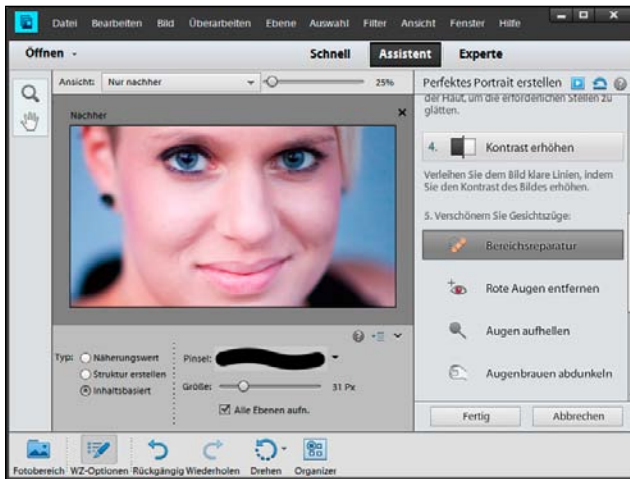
Datei Bearbeiten Bild Überarbeiten Ebene Auswahl Filter Ansicht Fenster Hilfe

Öffnen

Schnell Assistent Experte

Ansicht: Nur nachher 25%

Nachher

Perfektes Portrait erstellen

der Haut, um die erforderlichen Stellen zu glätten.

4. Kontrast erhöhen

Verleihen Sie dem Bild klare Linien, indem Sie den Kontrast des Bildes erhöhen.

5. Verschönern Sie Gesichtszüge:

Bereichsreparatur

Rote Augen entfernen

Augen aufhellen

Augenbrauen abdunkeln

Fertig Abbrechen

Typ: Näherungswert Struktur erstellen Inhaltsbasiert

Pinsel:

Größe: 31 Px

Alle Ebenen aufn.

Fotobereich WZ-Optionen Rückgängig Wiederholen Drehen Organizer